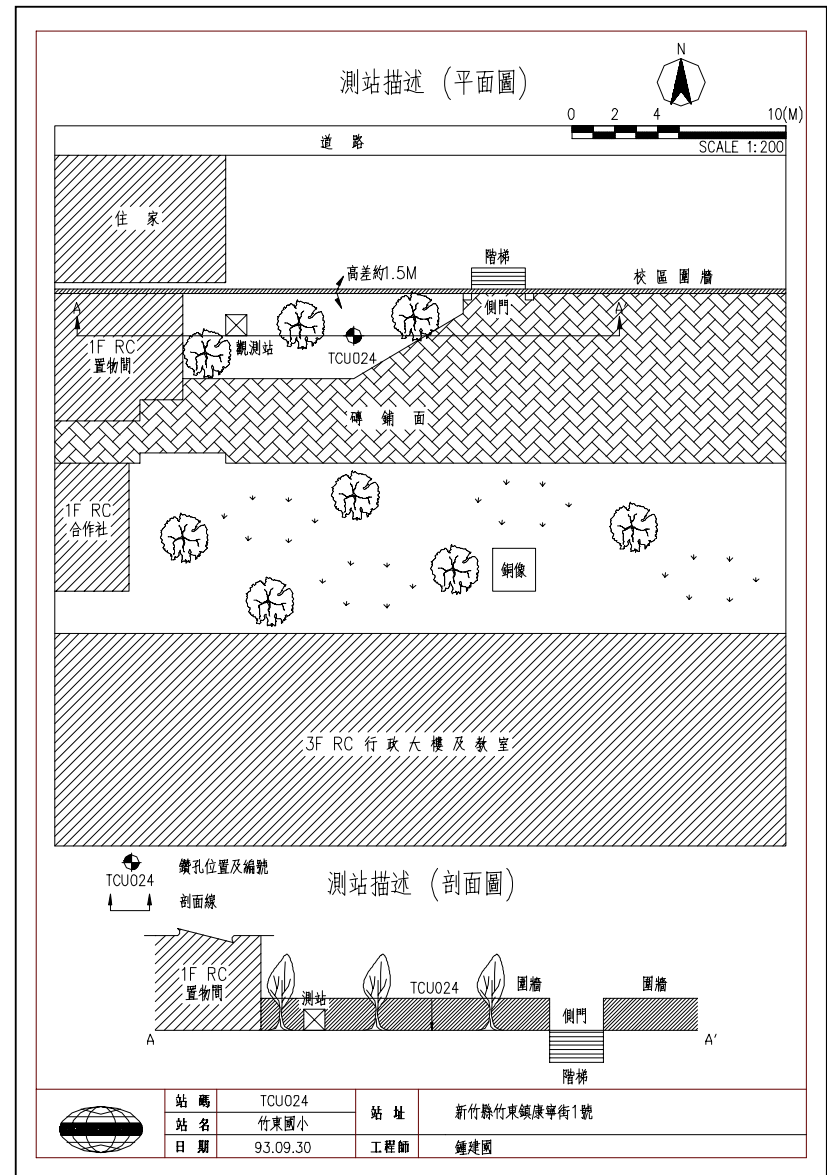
測站描述（平面圖）

N

0 2 4 10(M)

SCALE 1:200

道 路

住 家

階梯

高差約1.5M

校 區 圍 牆

A

側門

A'

1F RC 置物間

觀測站

TCU024

磚 鋪 面

1F RC 合作社

銅像

3F RC 行政大樓及教室

TCU024 鑽孔位置及編號

剖面線

測站描述（剖面圖）

1F RC 置物間

測站

TCU024

圍牆

圍牆

側門

A

A'

階梯

| 站 碼 | TCU024 | 站 址 | 新竹縣竹東鎮康寧街1號 |
|---|---|---|---|
| 站 名 | 竹東國小 | | |
| 日 期 | 93.09.30 | 工程師 | 鍾建國 |